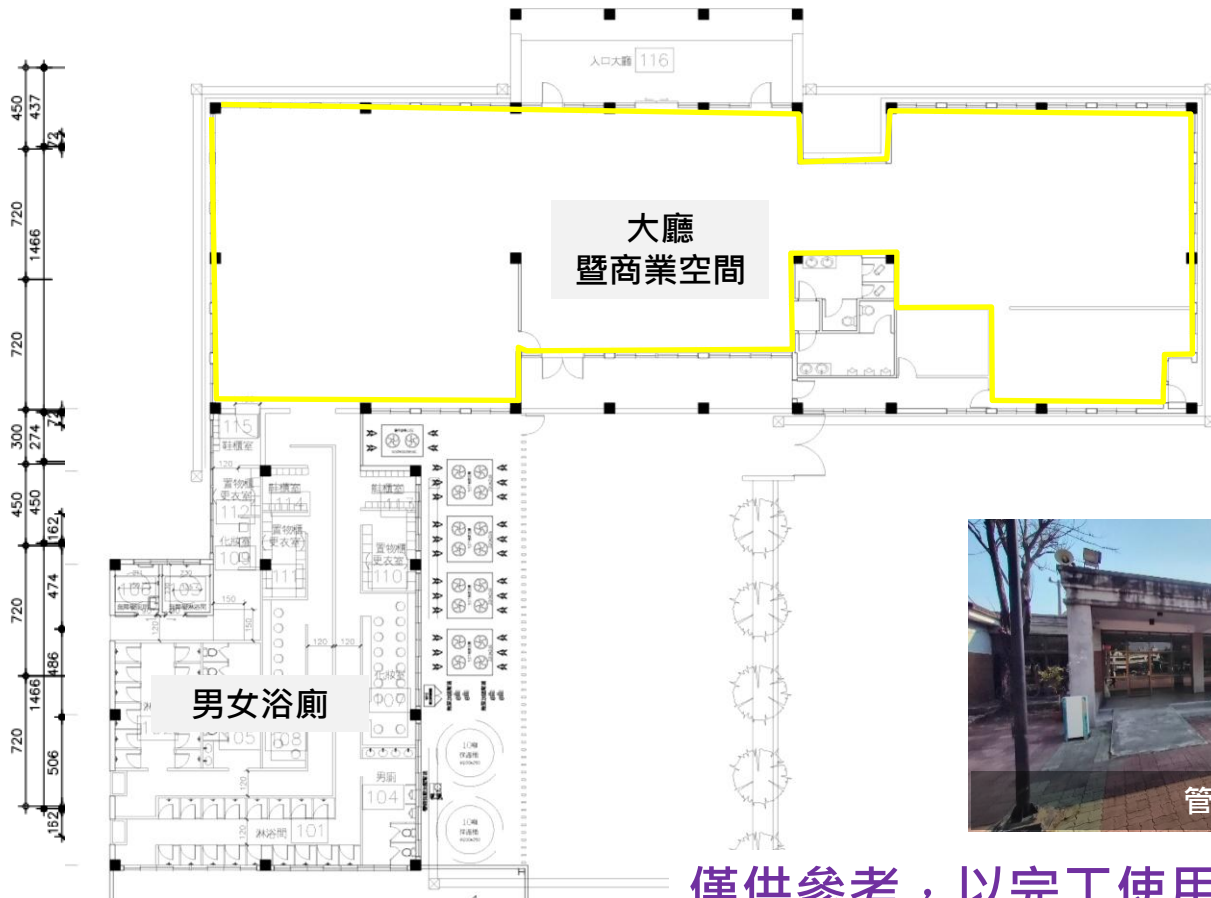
入口大廳 116

大廳
暨商業空間

450
437
72
720
1466
720
72
300
274
450
450
162
720
474
1466
486
720
506
182

115
鞋櫃室
鞋櫃室
114
置物櫃
更衣室
112
化妝室
109
置物櫃
更衣室
111
鞋櫃室
113
置物櫃
更衣室
110
化妝室
男女浴廁
105
108
男廁
104
淋浴間 101

管

僅供參考，以完工使用